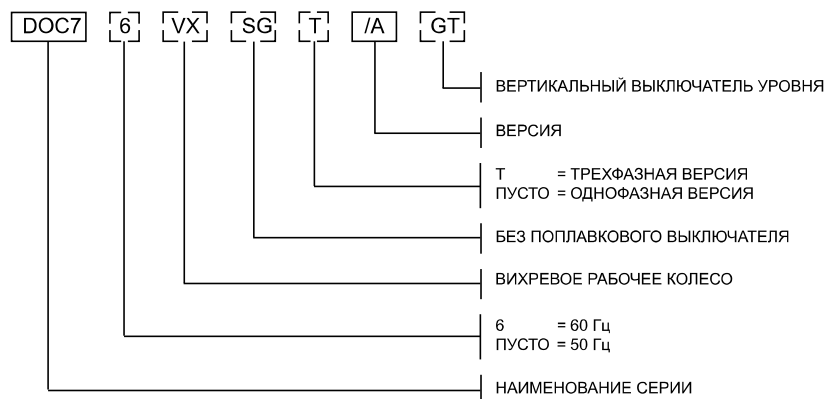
DOC7 6 VX SG T /A GT

ВЕРТИКАЛЬНЫЙ ВЫКЛЮЧАТЕЛЬ УРОВНЯ

ВЕРСИЯ

T = ТРЕХФАЗНАЯ ВЕРСИЯ
ПУСТО = ОДНОФАЗНАЯ ВЕРСИЯ

БЕЗ ПОПЛАВКОВОГО ВЫКЛЮЧАТЕЛЯ

ВИХРЕВОЕ РАБОЧЕЕ КОЛЕСО

6 = 60 Гц
ПУСТО = 50 Гц

НАИМЕНОВАНИЕ СЕРИИ